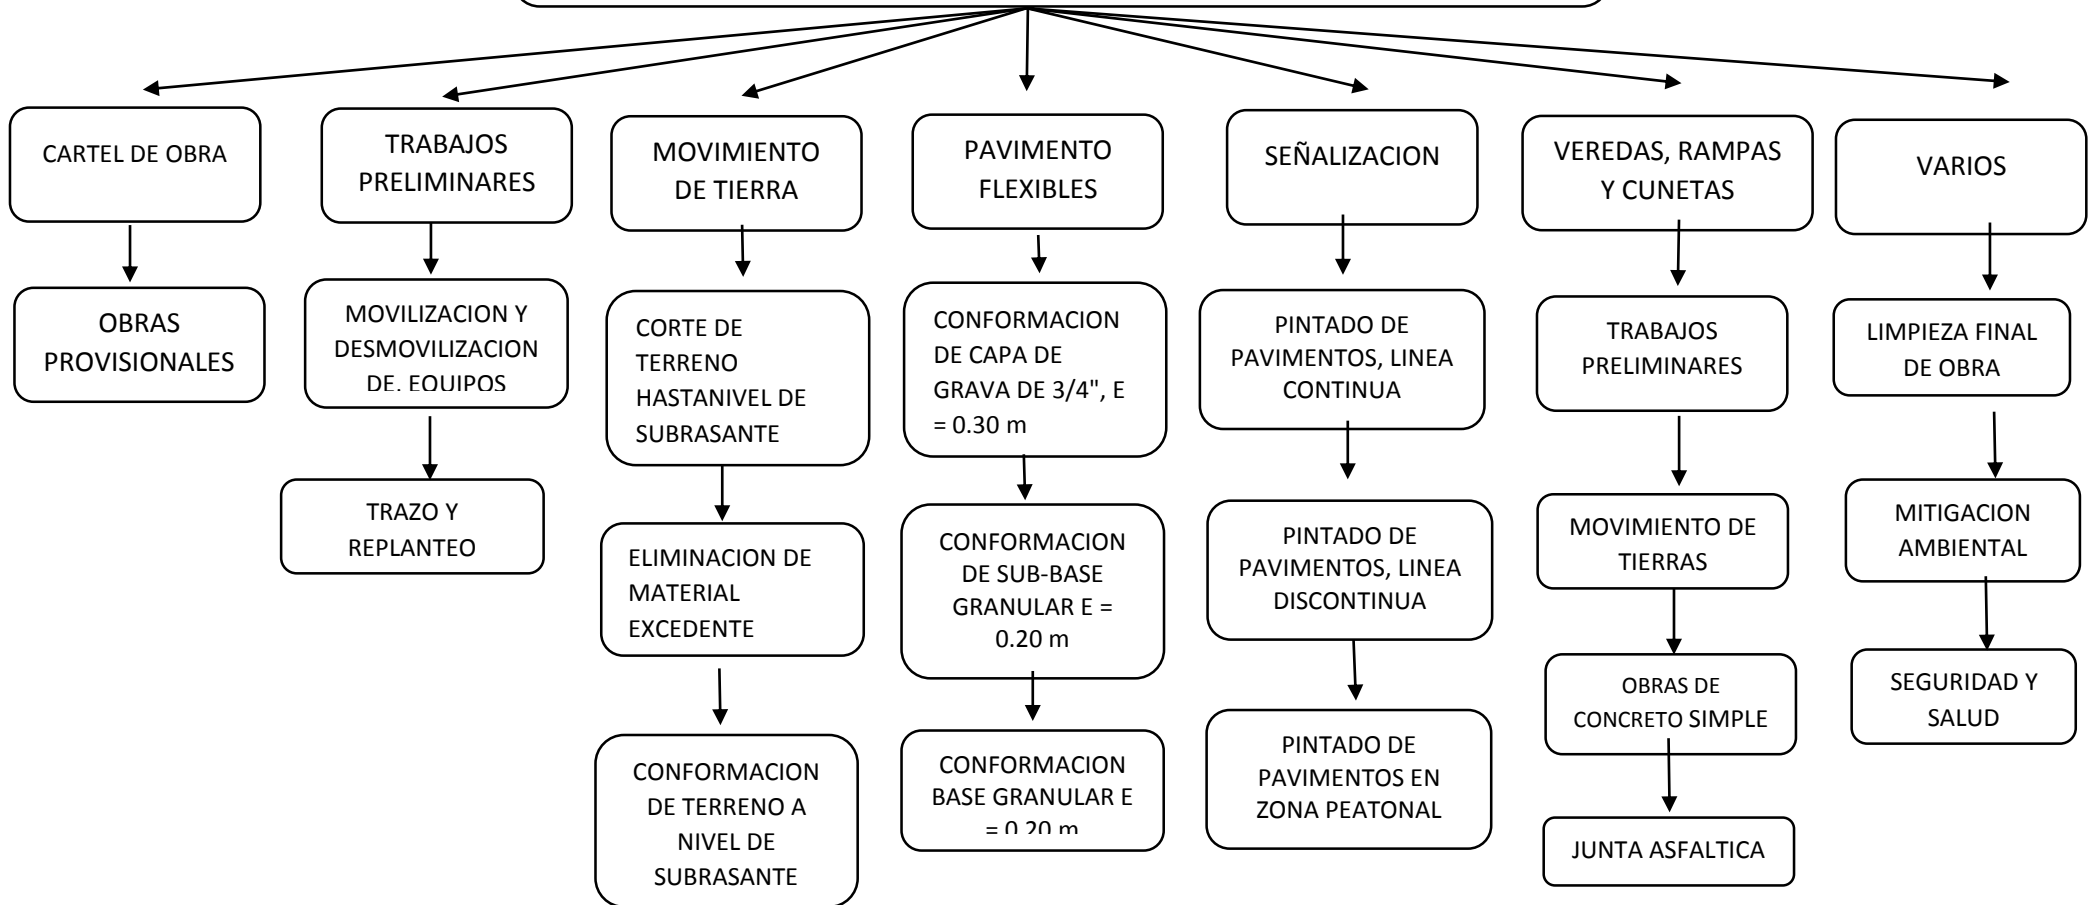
CARTEL DE OBRA

OBRAS PROVISIONALES

TRABAJOS PRELIMINARES

MOVILIZACION Y DESMOVILIZACION DE EQUIPOS

TRAZO Y REPLANTEO

MOVIMIENTO DE TIERRA

CORTE DE TERRENO HASTANIVEL DE SUBRASANTE

ELIMINACION DE MATERIAL EXCEDENTE

CONFORMACION DE TERRENO A NIVEL DE SUBRASANTE

PAVIMENTO FLEXIBLES

CONFORMACION DE CAPA DE GRAVA DE 3/4", E = 0.30 m

CONFORMACION DE SUB-BASE GRANULAR E = 0.20 m

CONFORMACION BASE GRANULAR E = 0.20 m

SEÑALIZACION

PINTADO DE PAVIMENTOS, LINEA CONTINUA

PINTADO DE PAVIMENTOS, LINEA DISCONTINUA

PINTADO DE PAVIMENTOS EN ZONA PEATONAL

VEREDAS, RAMPAS Y CUNETAS

TRABAJOS PRELIMINARES

MOVIMIENTO DE TIERRAS

OBRAS DE CONCRETO SIMPLE

JUNTA ASFALTICA

VARIOS

LIMPIEZA FINAL DE OBRA

MITIGACION AMBIENTAL

SEGURIDAD Y SALUD